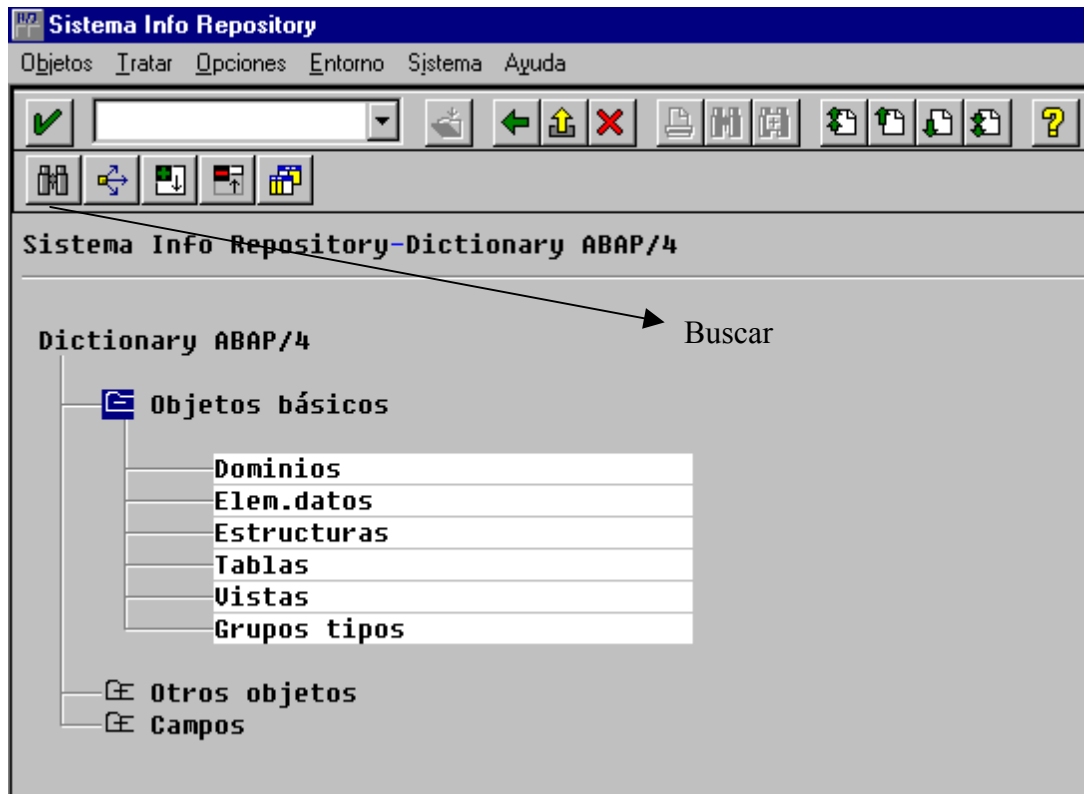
Sistema Info Repository

Objetos Tratar Opciones Entorno Sistema Ayuda

Sistema Info Repository-Dictionary ABAP/4

Buscar

Dictionary ABAP/4

Objetos básicos

Dominios
Elem.datos
Estructuras
Tablas
Vistas
Grupos tipos

Otros objetos
Campos